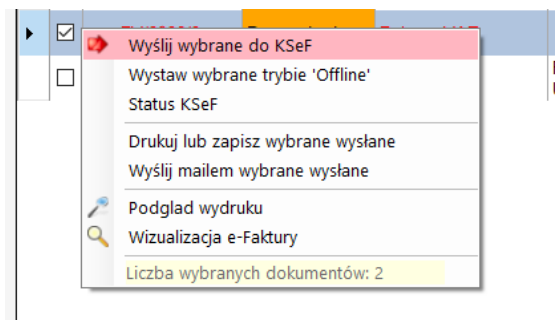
Wyślij wybrane do KSeF
Wystaw wybrane trybie 'Offline'
Status KSeF
Drukuj lub zapisz wybrane wysłane
Wyślij mailem wybrane wysłane
Podglad wydruku
Wizualizacja e-Faktury
Liczba wybranych dokumentów: 2